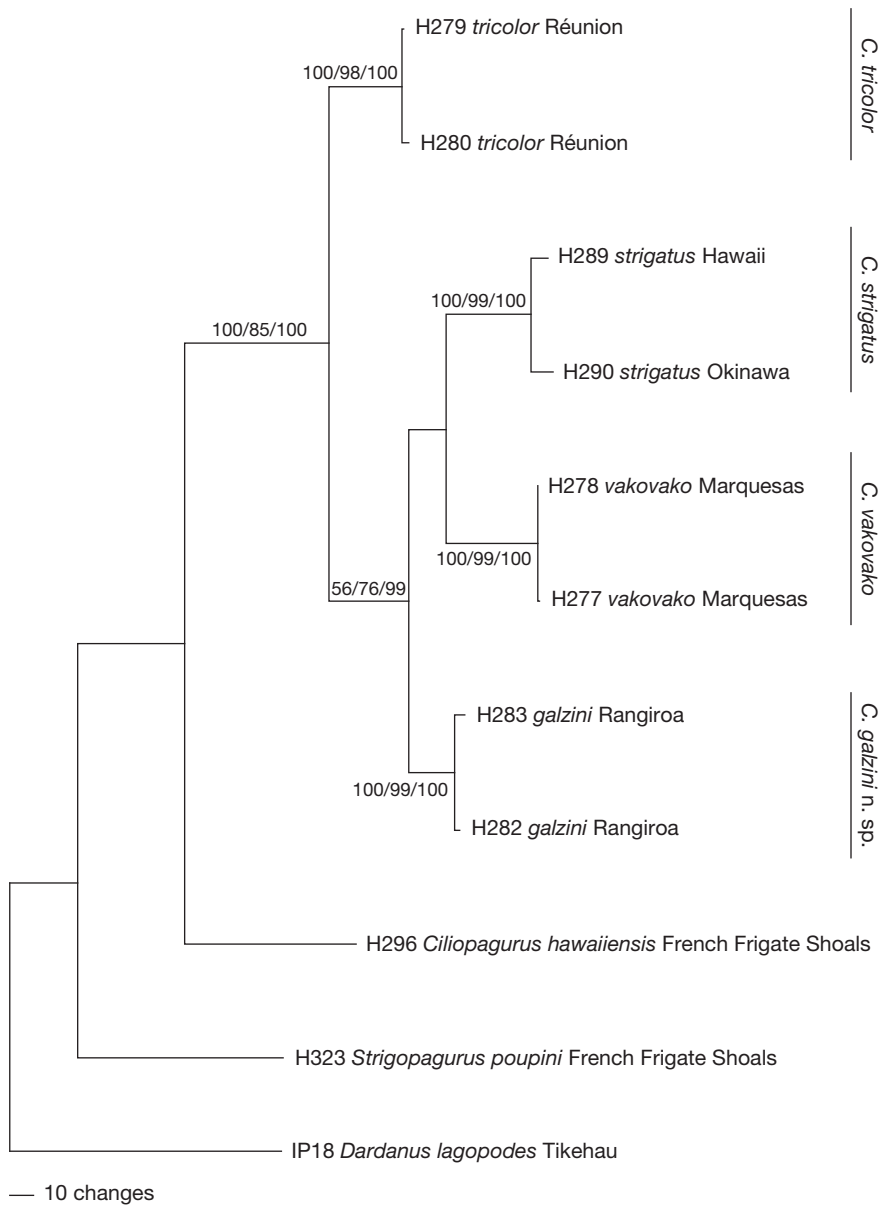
H279 tricolor Réunion

100/98/100

H280 tricolor Réunion

C. tricolor

H289 strigatus Hawaii

100/99/100

H290 strigatus Okinawa

C. strigatus

100/85/100

H278 vakovako Marquesas

100/99/100

H277 vakovako Marquesas

C. vakovako

56/76/99

H283 galzini Rangiroa

100/99/100

H282 galzini Rangiroa

C. galzini n. sp.

H296 Ciliopagurus hawaiiensis French Frigate Shoals

H323 Strigopagurus poupini French Frigate Shoals

IP18 Dardanus lagopodes Tikehau

10 changes